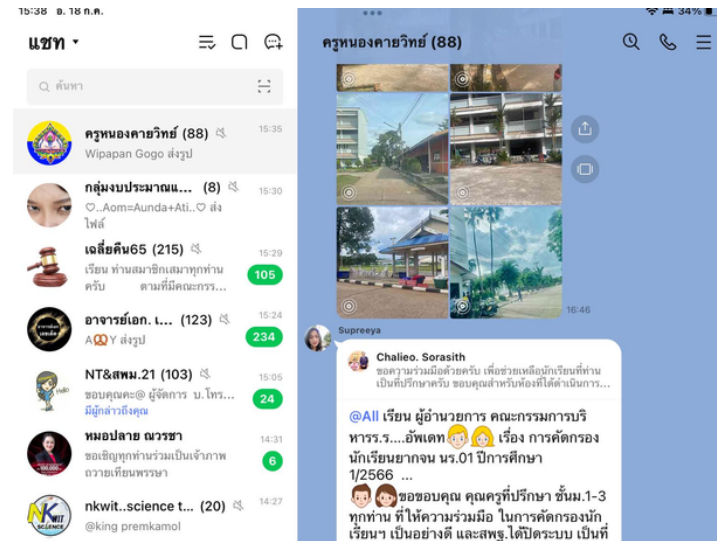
15:38 อ. 18 ก.ค.

แชท ▾

ค้นหา

ครูหนองคายวิทย์ (88)
Wipapan Gogo ส่งรูป
15:35

กลุ่มงบประมาณแ... (8)
♡..Aom=Aunda+Ati..♡ ส่งไฟล์
15:30

เฉลี่ยคืน65 (215)
เรียน ท่านสมาชิกเสมาทุกท่านครับ ตามที่มีคณะกรร...
15:29
105

อาจารย์เอก. ι... (123)
AY ส่งรูป
15:24
234

NT&สพม.21 (103)
ขอบคุณคะ@ ผู้จัดการ บ.โทร...
มีผู้กล่าวถึงคุณ
15:05
24

หมอปลาย ณวรชา
ขอเชิญทุกท่านร่วมเป็นเจ้าภาพถวายเทียนพรรษา
14:31
6

nkwit..science t... (20)
@king premkamol
14:27

ครูหนองคายวิทย์ (88)

16:46

Supreeya

Chalieo. Sorasith
ขอความร่วมมือด้วยครับ เพื่อช่วยเหลือนักเรียนที่ท่านเป็นที่ปรึกษาครับ ขอบคุณสำหรับห้องที่ได้ดำเนินการ...

@All เรียน ผู้อำนวยการ คณะกรรมการบริหารร.ร....อัพเดท เรื่อง การคัดกรองนักเรียนยากจน นร.01 ปีการศึกษา 1/2566 ...
ขอขอบคุณ คุณครูที่ปรึกษา ชั้นม.1-3 ทุกท่าน ที่ให้ความร่วมมือ ในการคัดกรองนักเรียนฯ เป็นอย่างดี และสพฐ.ได้ปิดระบบ เป็นที่